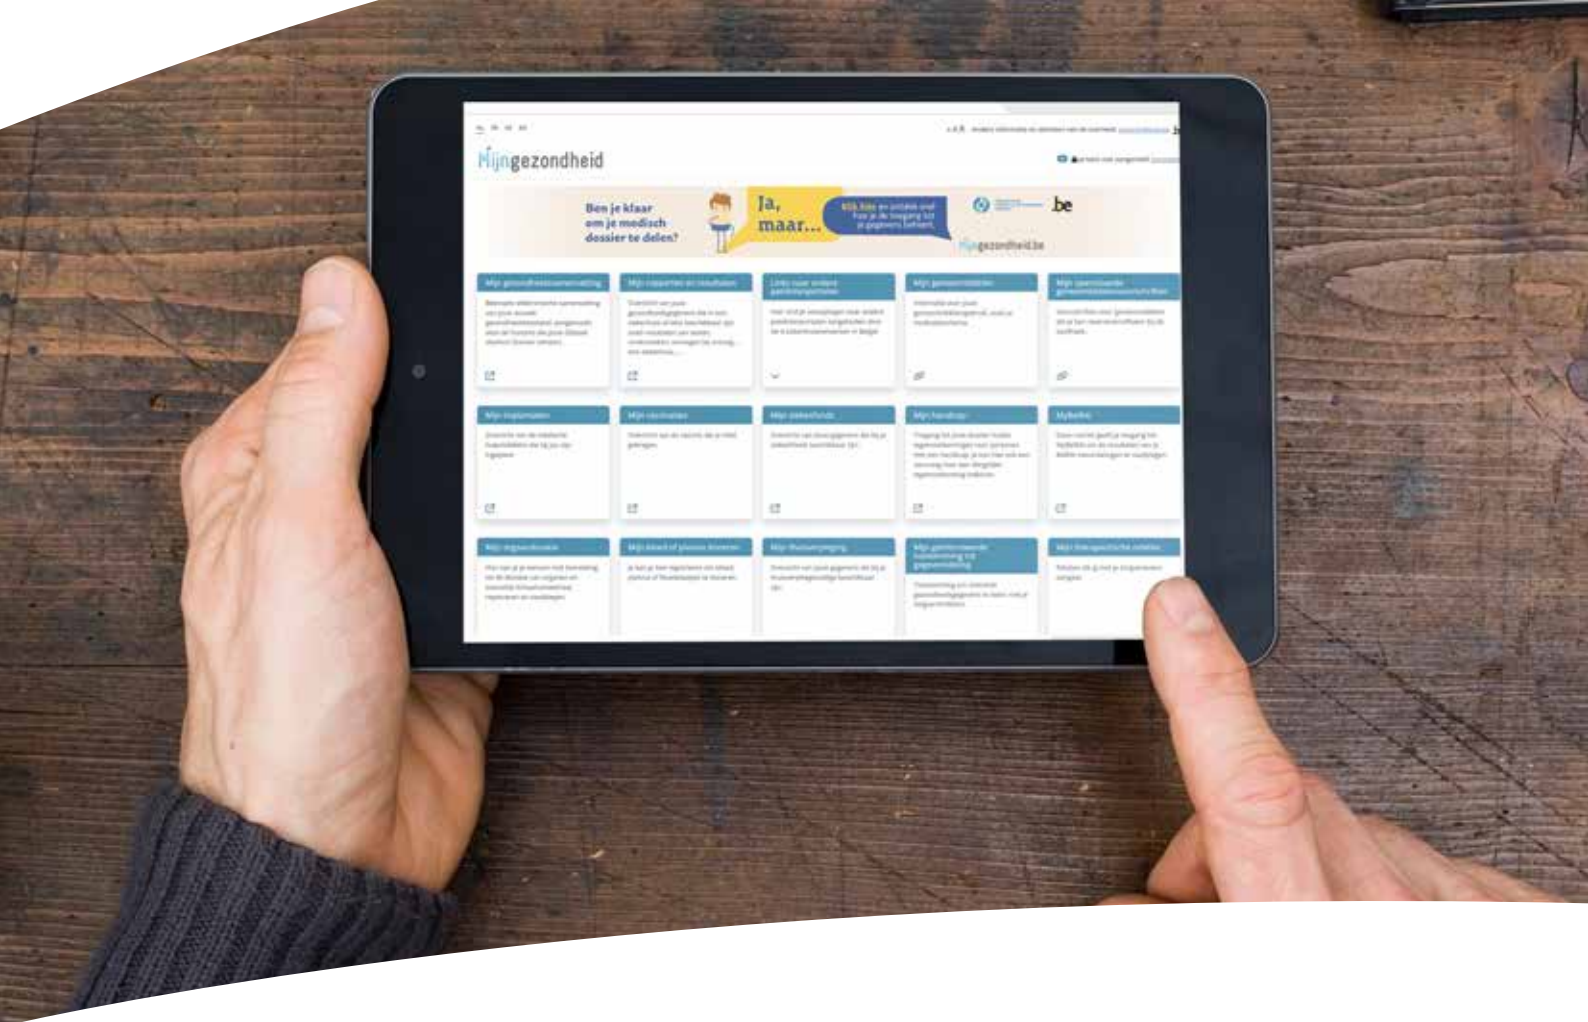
Mijngezondheid

Ben je klaar om je medisch dossier te delen?

Ja, maar...

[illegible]

.be

Mijngezondheid.be

Mijn gezondheidssamenvatting

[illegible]

Mijn rapporten en resultaten

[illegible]

Links naar andere gezondheidsportalen

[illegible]

Mijn geneesmiddelen

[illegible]

Mijn opgeslagen gezondheidsdocumenten

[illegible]

Mijn implantaten

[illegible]

Mijn vaccinaties

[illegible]

Mijn ziekenfonds

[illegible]

Mijn handicap

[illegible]

MyBelRAI

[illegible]

Mijn wilsverklaringen

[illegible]

Mijn bloed of plasma doneren

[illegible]

Mijn thuisverpleging

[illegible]

Mijn geïnformeerde toestemming

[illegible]

Mijn therapeutische relaties

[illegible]